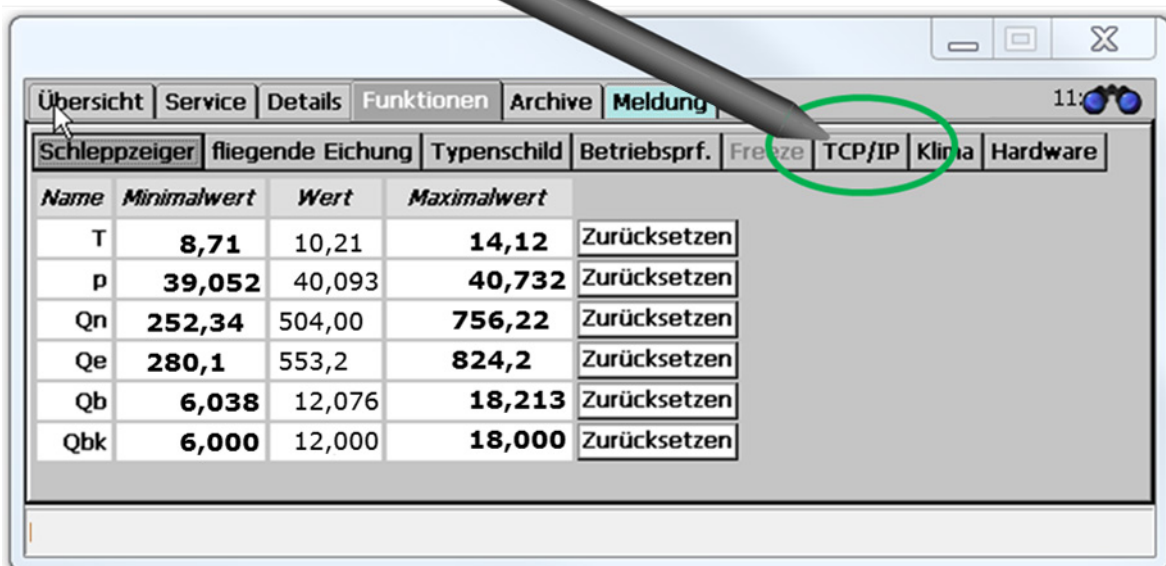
Übersicht | Service | Details | Funktionen | Archive | Meldung

11:

Schleppzeiger | fliegende Eichung | Typenschild | Betriebsprf. | Fre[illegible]ze | TCP/IP | Kli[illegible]a | Hardware

| Name | Minimalwert | Wert | Maximalwert | |
|---|---|---|---|---|
| T | 8,71 | 10,21 | 14,12 | Zurücksetzen |
| p | 39,052 | 40,093 | 40,732 | Zurücksetzen |
| Qn | 252,34 | 504,00 | 756,22 | Zurücksetzen |
| Qe | 280,1 | 553,2 | 824,2 | Zurücksetzen |
| Qb | 6,038 | 12,076 | 18,213 | Zurücksetzen |
| Qbk | 6,000 | 12,000 | 18,000 | Zurücksetzen |